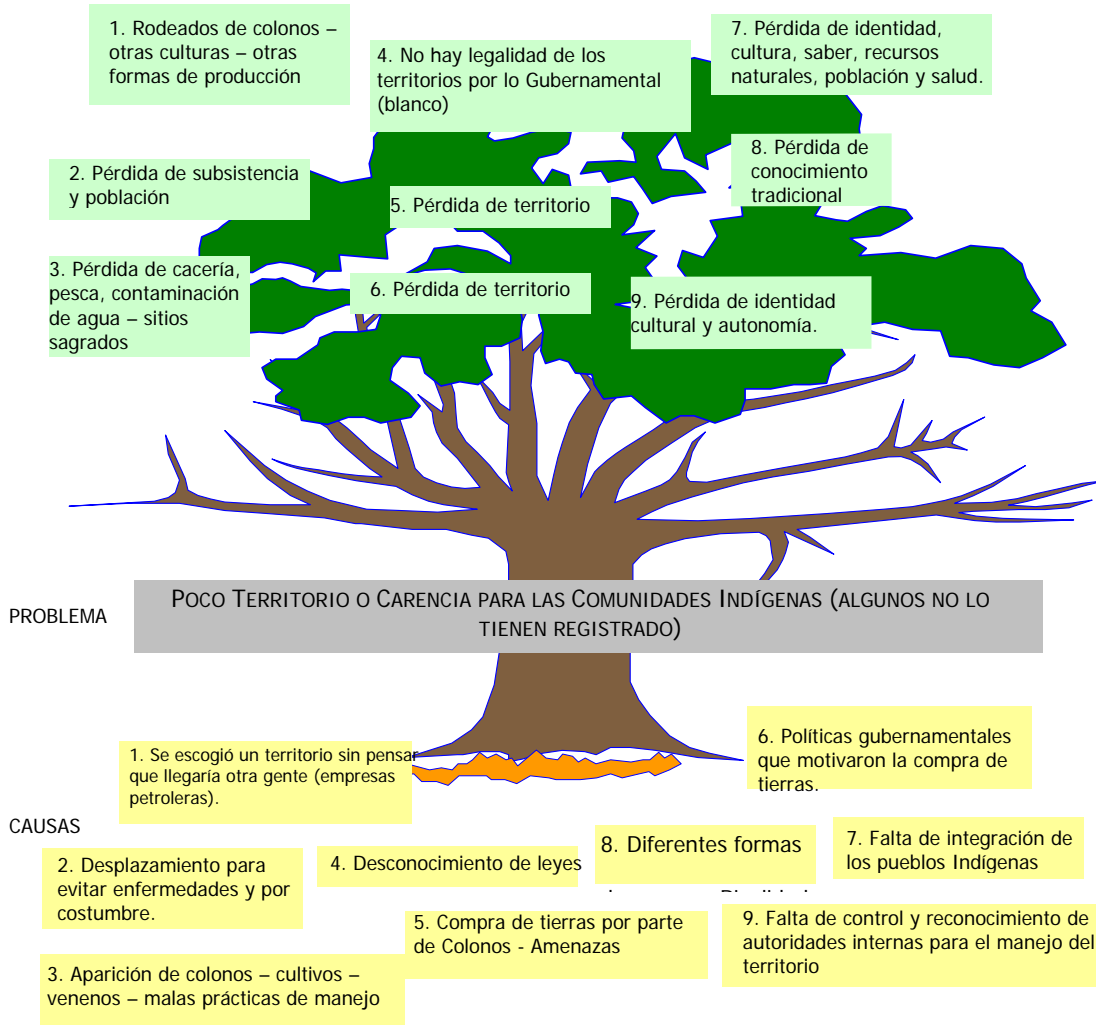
1. Rodeados de colonos – otras culturas – otras formas de producción

4. No hay legalidad de los territorios por lo Gubernamental (blanco)

7. Pérdida de identidad, cultura, saber, recursos naturales, población y salud.

8. Pérdida de conocimiento tradicional

2. Pérdida de subsistencia y población

5. Pérdida de territorio

3. Pérdida de cacería, pesca, contaminación de agua – sitios sagrados

6. Pérdida de territorio

9. Pérdida de identidad cultural y autonomía.

PROBLEMA

POCO TERRITORIO O CARENCIA PARA LAS COMUNIDADES INDÍGENAS (ALGUNOS NO LO TIENEN REGISTRADO)

1. Se escogió un territorio sin pensar que llegaría otra gente (empresas petroleras).

6. Políticas gubernamentales que motivaron la compra de tierras.

CAUSAS

2. Desplazamiento para evitar enfermedades y por costumbre.

4. Desconocimiento de leyes

8. Diferentes formas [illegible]

7. Falta de integración de los pueblos Indígenas

5. Compra de tierras por parte de Colonos - Amenazas

9. Falta de control y reconocimiento de autoridades internas para el manejo del territorio

3. Aparición de colonos – cultivos – venenos – malas prácticas de manejo